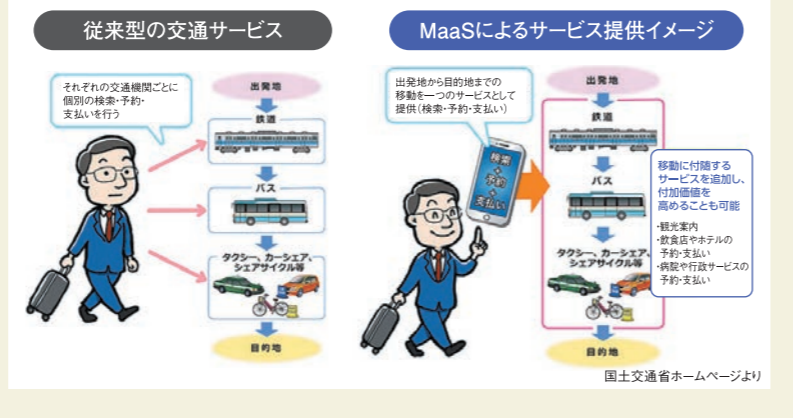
従来型の交通サービス

それぞれの交通機関ごとに個別の検索・予約・支払いを行う

出発地

鉄道

バス

タクシー、カーシェア、シェアサイクル等

目的地

MaaSによるサービス提供イメージ

出発地から目的地までの移動を一つのサービスとして提供（検索・予約・支払い）

検索・予約・支払い

出発地

鉄道

バス

タクシー、カーシェア、シェアサイクル等

目的地

移動に付随するサービスを追加し、付加価値を高めることも可能

・観光案内
・飲食店やホテルの予約・支払い
・病院や行政サービスの予約・支払い

国土交通省ホームページより